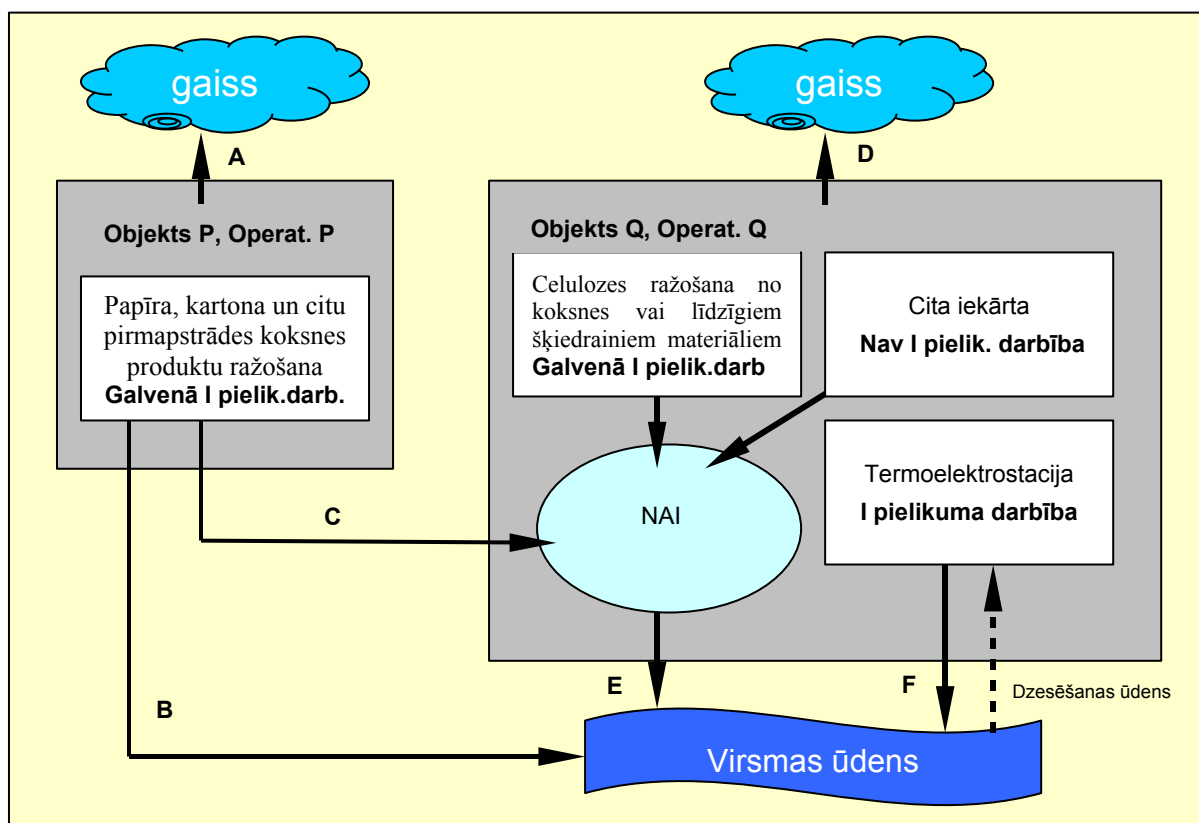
gaiss

gaiss

A

D

Objekts P, Operat. P

Papīra, kartona un citu pirmapstrādes koksnes produktu ražošana
**Galvenā I pielik.darb.**

Objekts Q, Operat. Q

Celulozes ražošana no koksnes vai līdzīgiem šķiedrainiem materiāliem
**Galvenā I pielik.darb**

Cita iekārta
**Nav I pielik. darbība**

Termoelektrostacija
**I pielikuma darbība**

C

NAI

E

F

Dzesēšanas ūdens

B

Virsmas ūdens